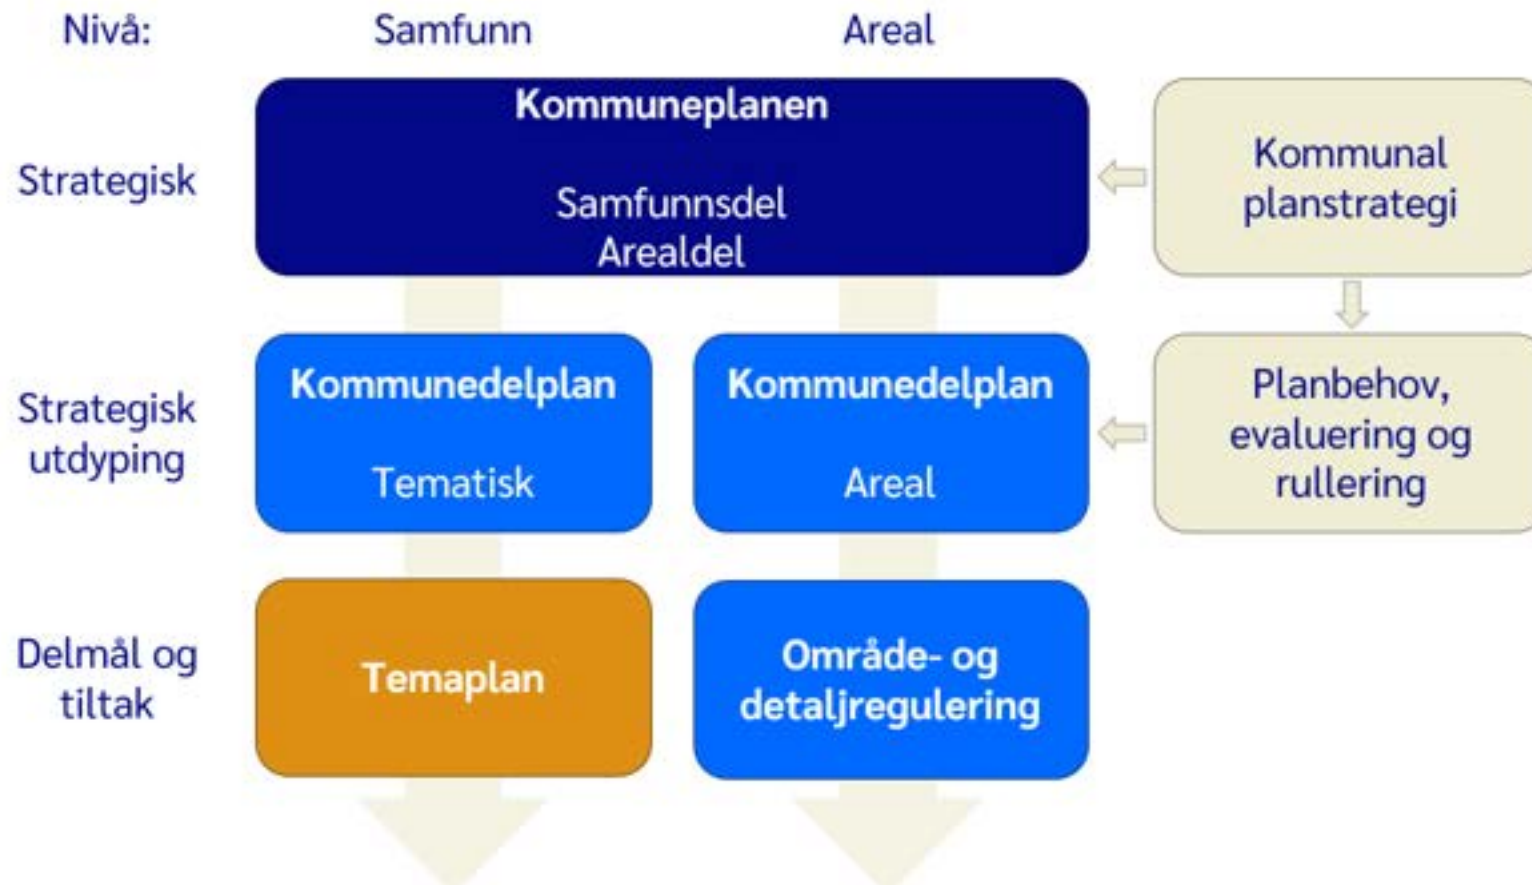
Nivå: Samfunn Areal

Strategisk

Kommuneplanen

Samfunnsdel
Arealdel

Kommunal planstrategi

Strategisk utdyping

Kommunedelplan

Tematisk

Kommunedelplan

Areal

Planbehov, evaluering og rullering

Delmål og tiltak

Temaplan

Område- og detaljregulering